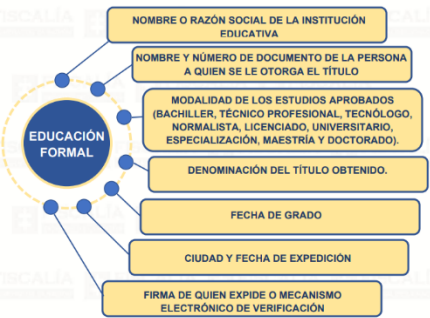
FISCALÍA

EDUCACIÓN FORMAL

NOMBRE O RAZÓN SOCIAL DE LA INSTITUCIÓN EDUCATIVA

NOMBRE Y NÚMERO DE DOCUMENTO DE LA PERSONA A QUIEN SE LE OTORGA EL TÍTULO

MODALIDAD DE LOS ESTUDIOS APROBADOS (BACHILLER, TÉCNICO PROFESIONAL, TECNÓLOGO, NORMALISTA, LICENCIADO, UNIVERSITARIO, ESPECIALIZACIÓN, MAESTRÍA Y DOCTORADO).

DENOMINACIÓN DEL TÍTULO OBTENIDO.

FECHA DE GRADO

CIUDAD Y FECHA DE EXPEDICIÓN

FIRMA DE QUIEN EXPIDE O MECANISMO ELECTRÓNICO DE VERIFICACIÓN

FISCALÍA